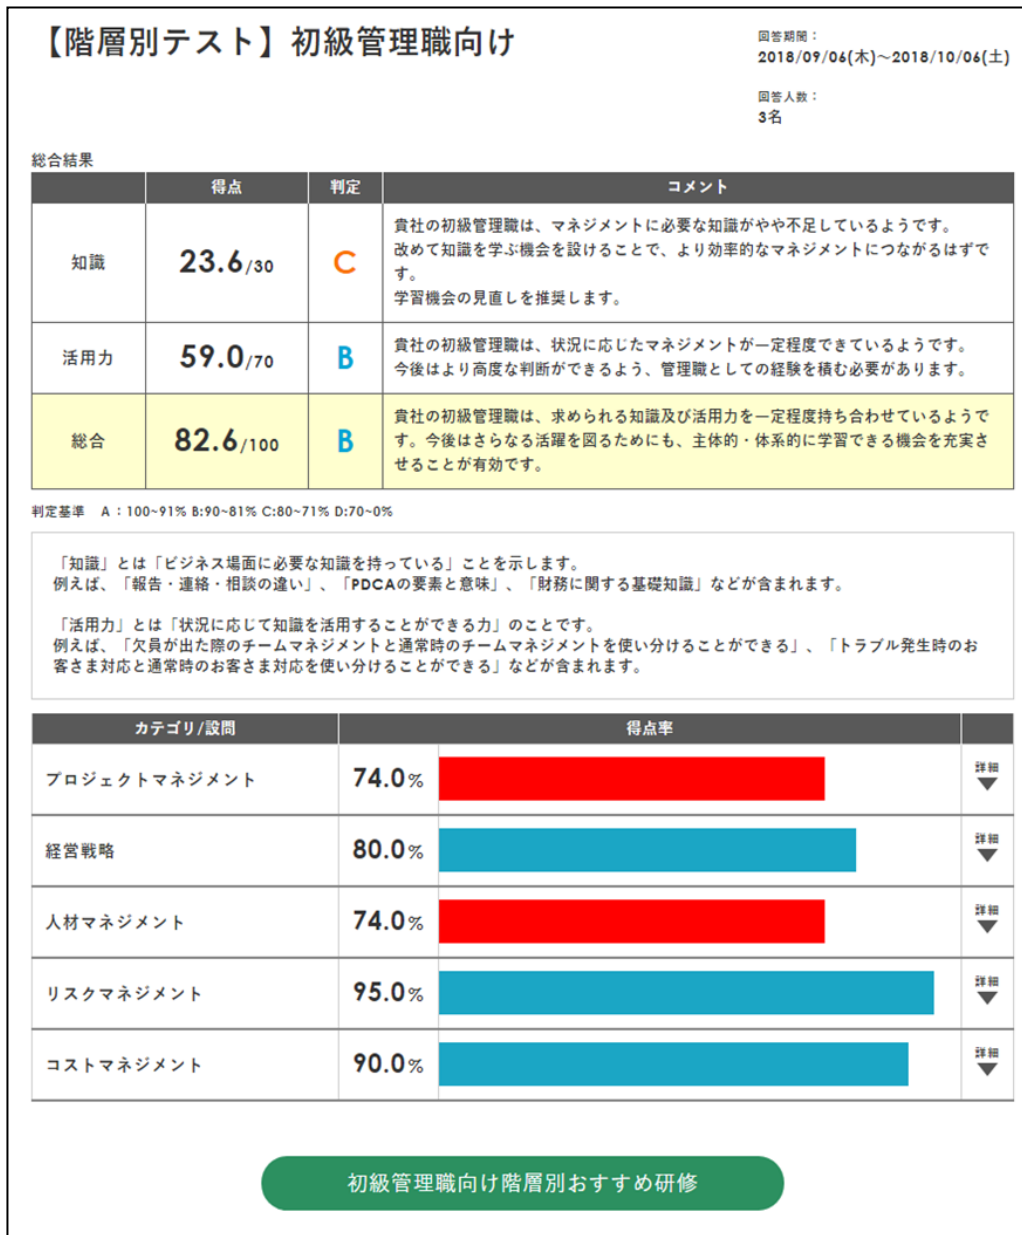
【階層別テスト】初級管理職向け

回答期間：
2018/09/06(木)~2018/10/06(土)

回答人数：
3名

総合結果

| | 得点 | 判定 | コメント |
|---|---|---|---|
| 知識 | 23.6/30 | C | 貴社の初級管理職は、マネジメントに必要な知識がやや不足しているようです。改めて知識を学ぶ機会を設けることで、より効率的なマネジメントにつながるはずです。学習機会の見直しを推奨します。 |
| 活用力 | 59.0/70 | B | 貴社の初級管理職は、状況に応じたマネジメントが一定程度できているようです。今後はより高度な判断ができるよう、管理職としての経験を積む必要があります。 |
| 総合 | 82.6/100 | B | 貴社の初級管理職は、求められる知識及び活用力を一定程度持ち合わせているようです。今後はさらなる活躍を図るためにも、主体的・体系的に学習できる機会を充実させることが有効です。 |

判定基準　A：100~91% B:90~81% C:80~71% D:70~0%

「知識」とは「ビジネス場面に必要な知識を持っている」ことを示します。
例えば、「報告・連絡・相談の違い」、「PDCAの要素と意味」、「財務に関する基礎知識」などが含まれます。

「活用力」とは「状況に応じて知識を活用することができる力」のことです。
例えば、「欠員が出た際のチームマネジメントと通常時のチームマネジメントを使い分けることができる」、「トラブル発生時のお客さま対応と通常時のお客さま対応を使い分けることができる」などが含まれます。

| カテゴリ/設問 | 得点率 | |
|---|---|---|
| プロジェクトマネジメント | 74.0% | 詳細 |
| 経営戦略 | 80.0% | 詳細 |
| 人材マネジメント | 74.0% | 詳細 |
| リスクマネジメント | 95.0% | 詳細 |
| コストマネジメント | 90.0% | 詳細 |

初級管理職向け階層別おすすめ研修